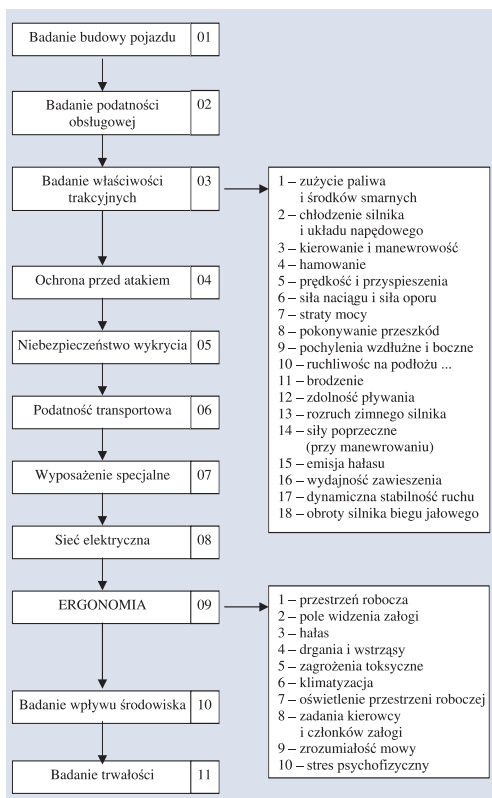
Badanie budowy pojazdu 01

Badanie podatności obsługowej 02

Badanie właściwości trakcyjnych 03

Ochrona przed atakiem 04

Niebezpieczeństwo wykrycia 05

Podatność transportowa 06

Wyposażenie specjalne 07

Sieć elektryczna 08

ERGONOMIA 09

Badanie wpływu środowiska 10

Badanie trwałości 11

1 – zużycie paliwa i środków smarnych
2 – chłodzenie silnika i układu napędowego
3 – kierowanie i manewrowość
4 – hamowanie
5 – prędkość i przyspieszenia
6 – siła naciągu i siła oporu
7 – straty mocy
8 – pokonywanie przeszkód
9 – pochylenia wzdłużne i boczne
10 – ruchliwośc na podłożu ...
11 – brodzenie
12 – zdolność pływania
13 – rozruch zimnego silnika
14 – siły poprzeczne (przy manewrowaniu)
15 – emisja hałasu
16 – wydajność zawieszenia
17 – dynamiczna stabilność ruchu
18 – obroty silnika biegu jałowego

1 – przestrzeń robocza
2 – pole widzenia załogi
3 – hałas
4 – drgania i wstrząsy
5 – zagrożenia toksyczne
6 – klimatyzacja
7 – oświetlenie przestrzeni roboczej
8 – zadania kierowcy i członków załogi
9 – zrozumiałość mowy
10 – stres psychofizyczny